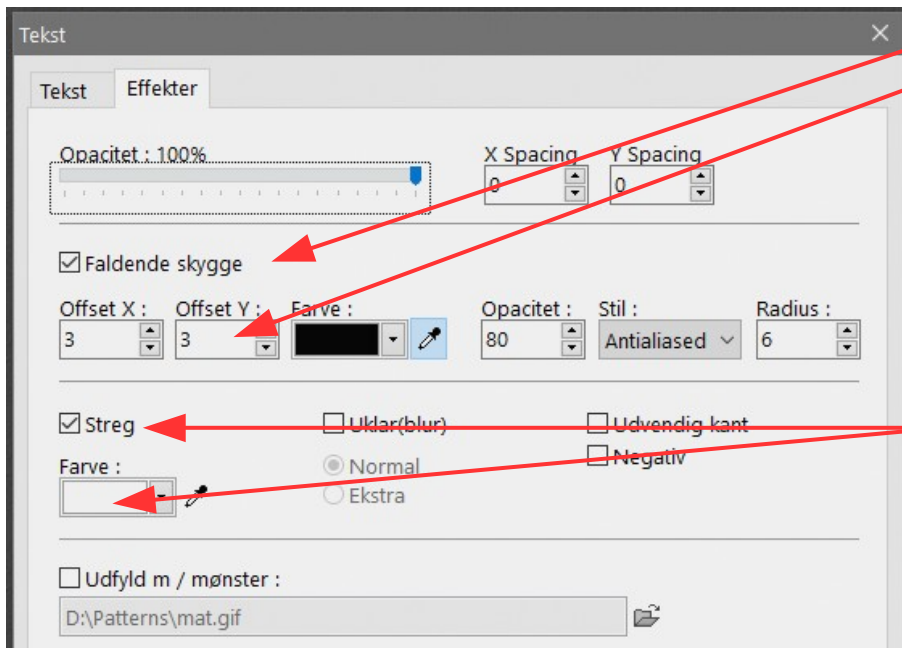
Tekst

Tekst Effekter

Opacitet : 100%

X Spacing 0

Y Spacing 0

☑ Faldende skygge

Offset X : 3

Offset Y : 3

Farve :

Opacitet : 80

Stil : Antialiased

Radius : 6

☑ Streg

☐ Uklar(blur)

☐ Udvendig kant

☐ Negativ

Farve :

Normal

Ekstra

☐ Udfyld m / mønster :

D:\Patterns\mat.gif